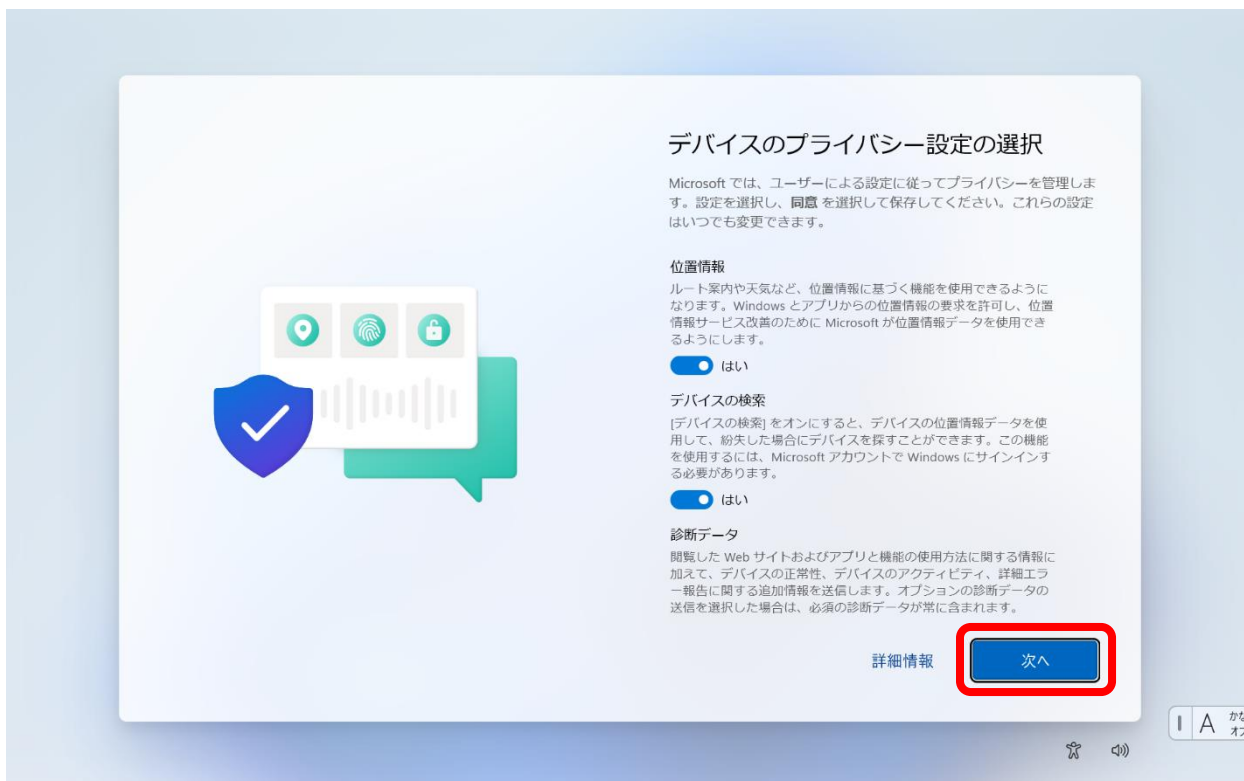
デバイスのプライバシー設定の選択

Microsoft では、ユーザーによる設定に従ってプライバシーを管理します。設定を選択し、同意 を選択して保存してください。これらの設定はいつでも変更できます。

位置情報

ルート案内や天気など、位置情報に基づく機能を使用できるようになります。Windows とアプリからの位置情報の要求を許可し、位置情報サービス改善のために Microsoft が位置情報データを使用できるようにします。

はい

デバイスの検索

[デバイスの検索] をオンにすると、デバイスの位置情報データを使用して、紛失した場合にデバイスを探すことができます。この機能を使用するには、Microsoft アカウントで Windows にサインインする必要があります。

はい

診断データ

閲覧した Web サイトおよびアプリと機能の使用方法に関する情報に加えて、デバイスの正常性、デバイスのアクティビティ、詳細エラー報告に関する追加情報を送信します。オプションの診断データの送信を選択した場合は、必須の診断データが常に含まれます。

詳細情報

次へ

A かな オフ